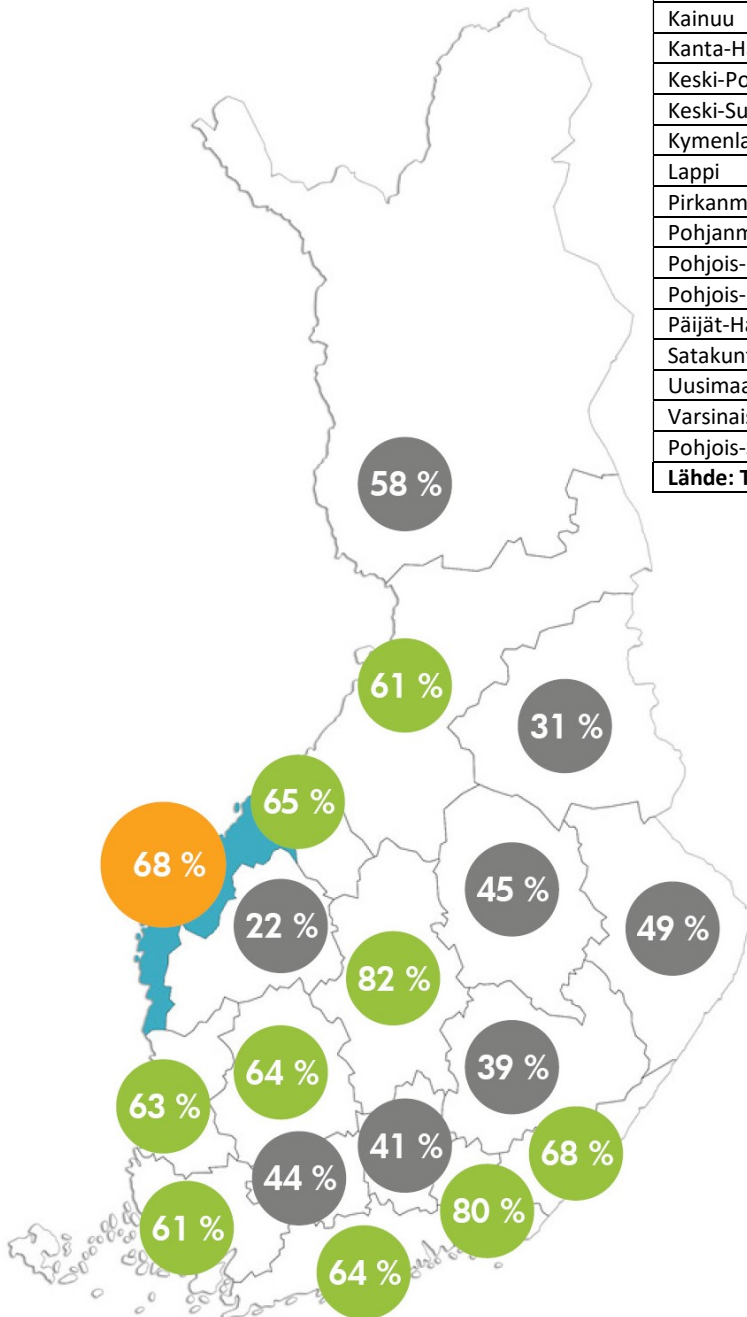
| Kainuu |
|---|
| Kanta-H |
| Keski-Po |
| Keski-Su |
| Kymenla |
| Lappi |
| Pirkanm |
| Pohjanm |
| Pohjois- |
| Pohjois- |
| Päijät-Ha |
| Satakun |
| Uusimaa |
| Varsinais |
| Pohjois- |
| **Lähde: T** |

58 %

61 %

31 %

65 %

68 %

22 %

45 %

49 %

82 %

64 %

39 %

63 %

41 %

68 %

44 %

80 %

61 %

64 %